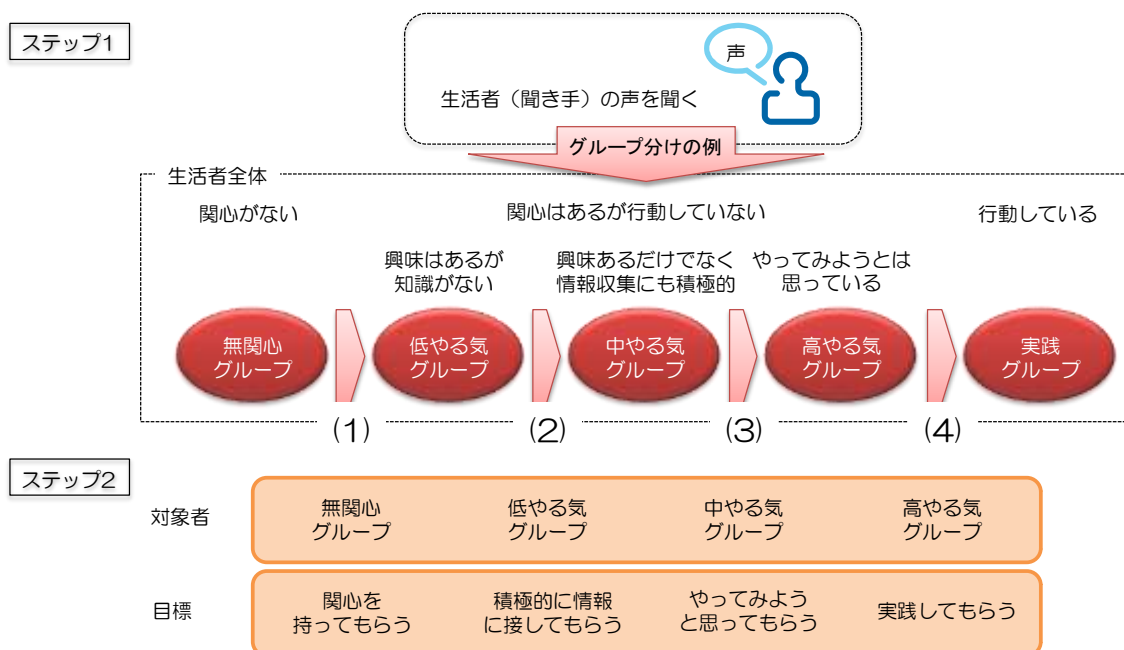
ステップ1

声

生活者（聞き手）の声を聞く

グループ分けの例

生活者全体

関心がない

関心はあるが行動していない

行動している

興味はあるが知識がない

興味あるだけでなく情報収集にも積極的

やってみようとは思っている

無関心グループ

低やる気グループ

中やる気グループ

高やる気グループ

実践グループ

(1)

(2)

(3)

(4)

ステップ2

対象者

| 無関心グループ | 低やる気グループ | 中やる気グループ | 高やる気グループ |
|---|---|---|---|

目標

| 関心を持ってもらう | 積極的に情報に接してもらう | やってみようと思ってもらう | 実践してもらう |
|---|---|---|---|